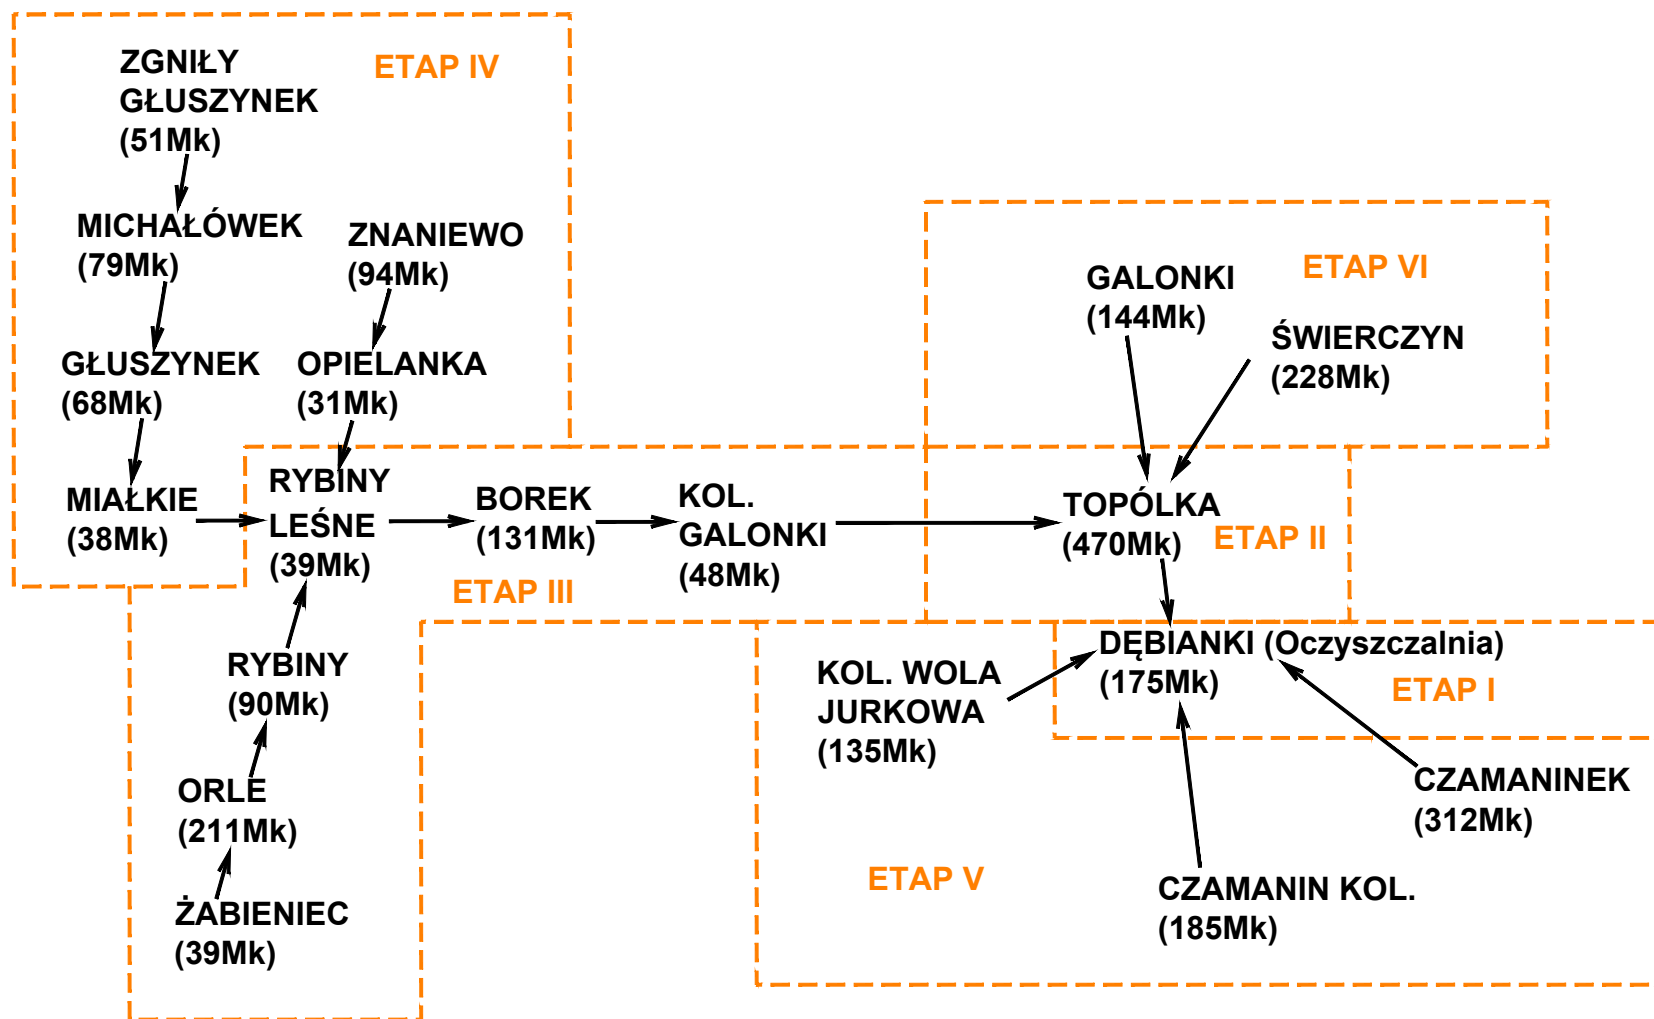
ETAP IV

ZGNIŁY GŁUSZYNEK (51Mk)

MICHAŁÓWEK (79Mk)

ZNANIEWO (94Mk)

GŁUSZYNEK (68Mk)

OPIELANKA (31Mk)

MIAŁKIE (38Mk)

RYBINY LEŚNE (39Mk)

BOREK (131Mk)

KOL. GALONKI (48Mk)

ETAP III

RYBINY (90Mk)

ORLE (211Mk)

ŻABIENIEC (39Mk)

ETAP VI

GALONKI (144Mk)

ŚWIERCZYN (228Mk)

TOPÓLKA (470Mk)

ETAP II

DĘBIANKI (Oczyszczalnia) (175Mk)

KOL. WOLA JURKOWA (135Mk)

ETAP I

CZAMANINEK (312Mk)

ETAP V

CZAMANIN KOL. (185Mk)